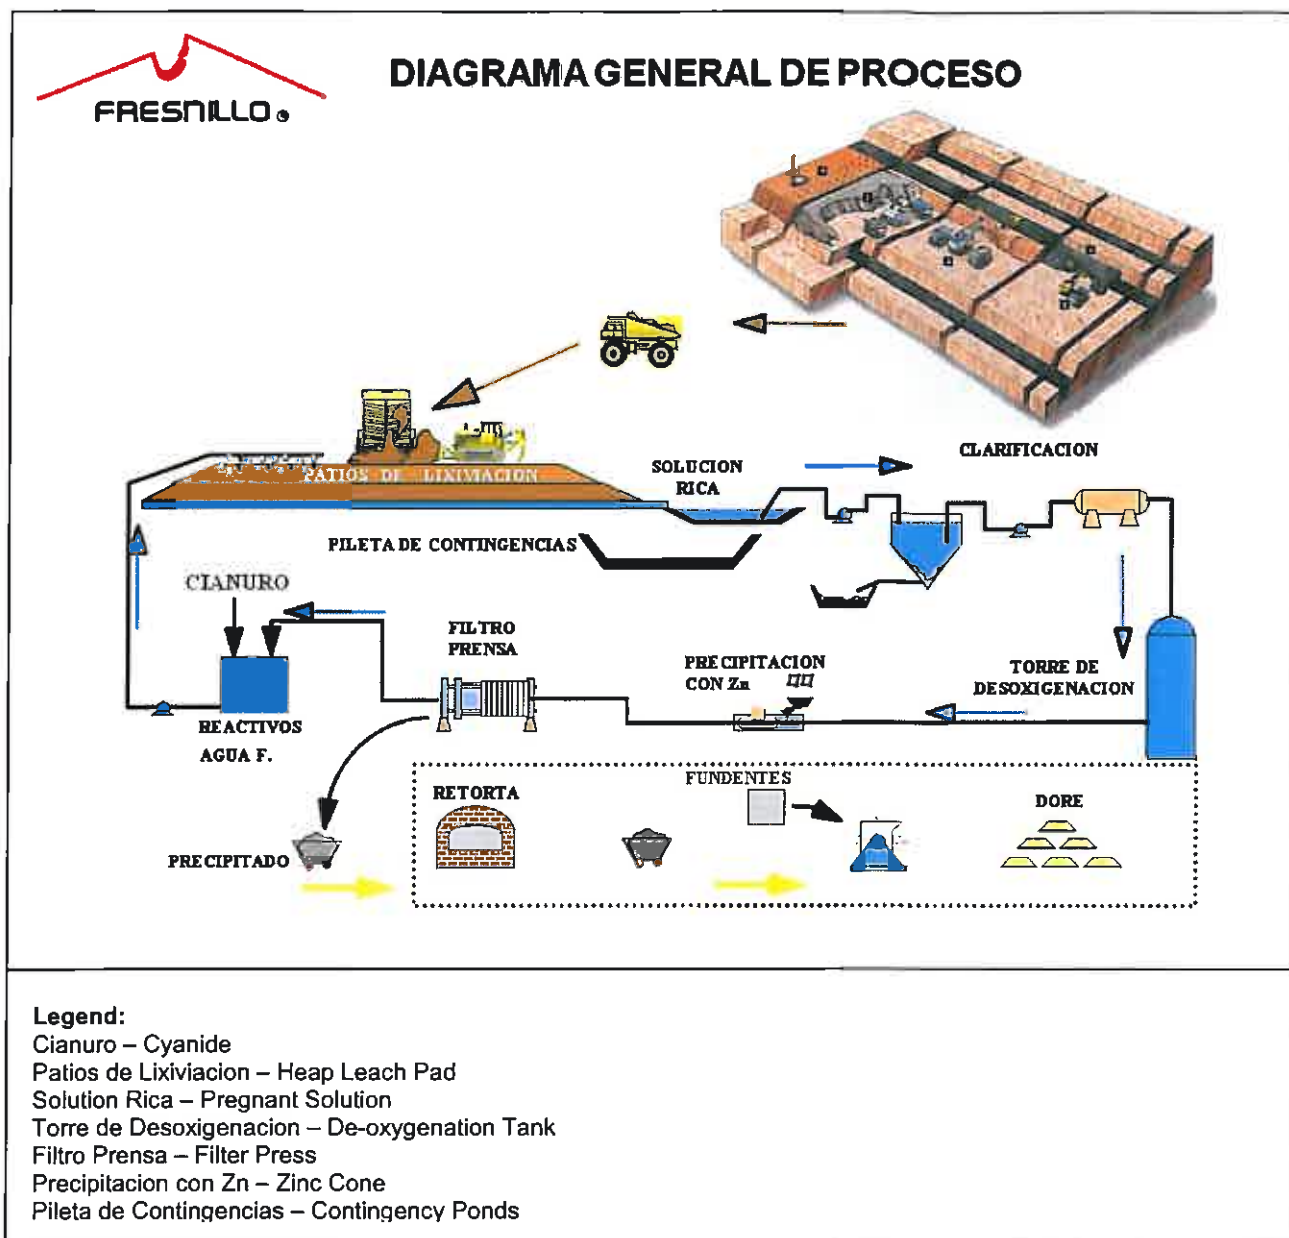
FRESNILLO

DIAGRAMA GENERAL DE PROCESO

PATIOS DE LIXIVIACION

SOLUCION RICA

CLARIFICACION

PILETA DE CONTINGENCIAS

CIANURO

FILTRO PRENSA

PRECIPITACION CON Zn

TORRE DE DESOXIGENACION

REACTIVOS AGUA F.

FUNDENTES

RETORTA

DORE

PRECIPITADO

Legend:
Cianuro – Cyanide
Patios de Lixiviacion – Heap Leach Pad
Solution Rica – Pregnant Solution
Torre de Desoxigenacion – De-oxygenation Tank
Filtro Prensa – Filter Press
Precipitacion con Zn – Zinc Cone
Pileta de Contingencias – Contingency Ponds